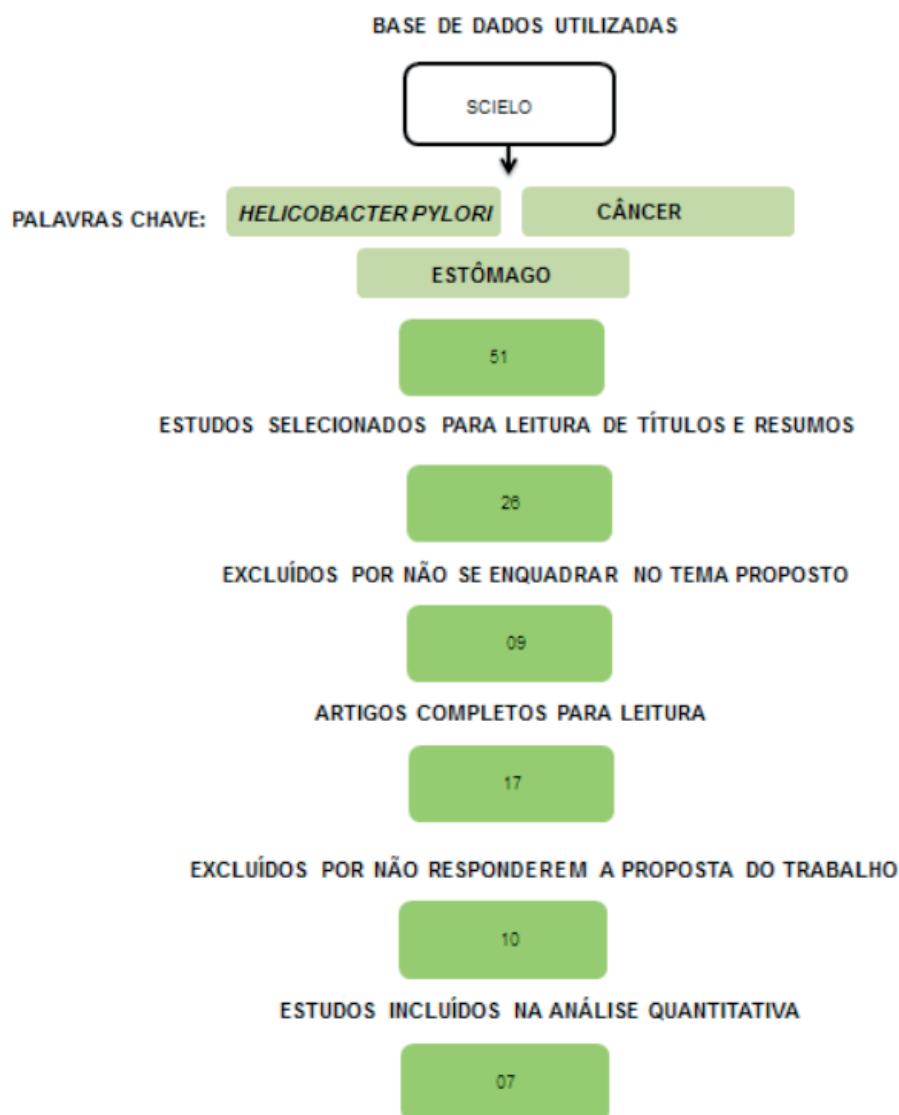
BASE DE DADOS UTILIZADAS

SCIELO

PALAVRAS CHAVE: HELICOBACTER PYLORI CÂNCER

ESTÔMAGO

51

ESTUDOS SELECIONADOS PARA LEITURA DE TÍTULOS E RESUMOS

26

EXCLUÍDOS POR NÃO SE ENQUADRAR NO TEMA PROPOSTO

09

ARTIGOS COMPLETOS PARA LEITURA

17

EXCLUÍDOS POR NÃO RESPONDEREM A PROPOSTA DO TRABALHO

10

ESTUDOS INCLUÍDOS NA ANÁLISE QUANTITATIVA

07